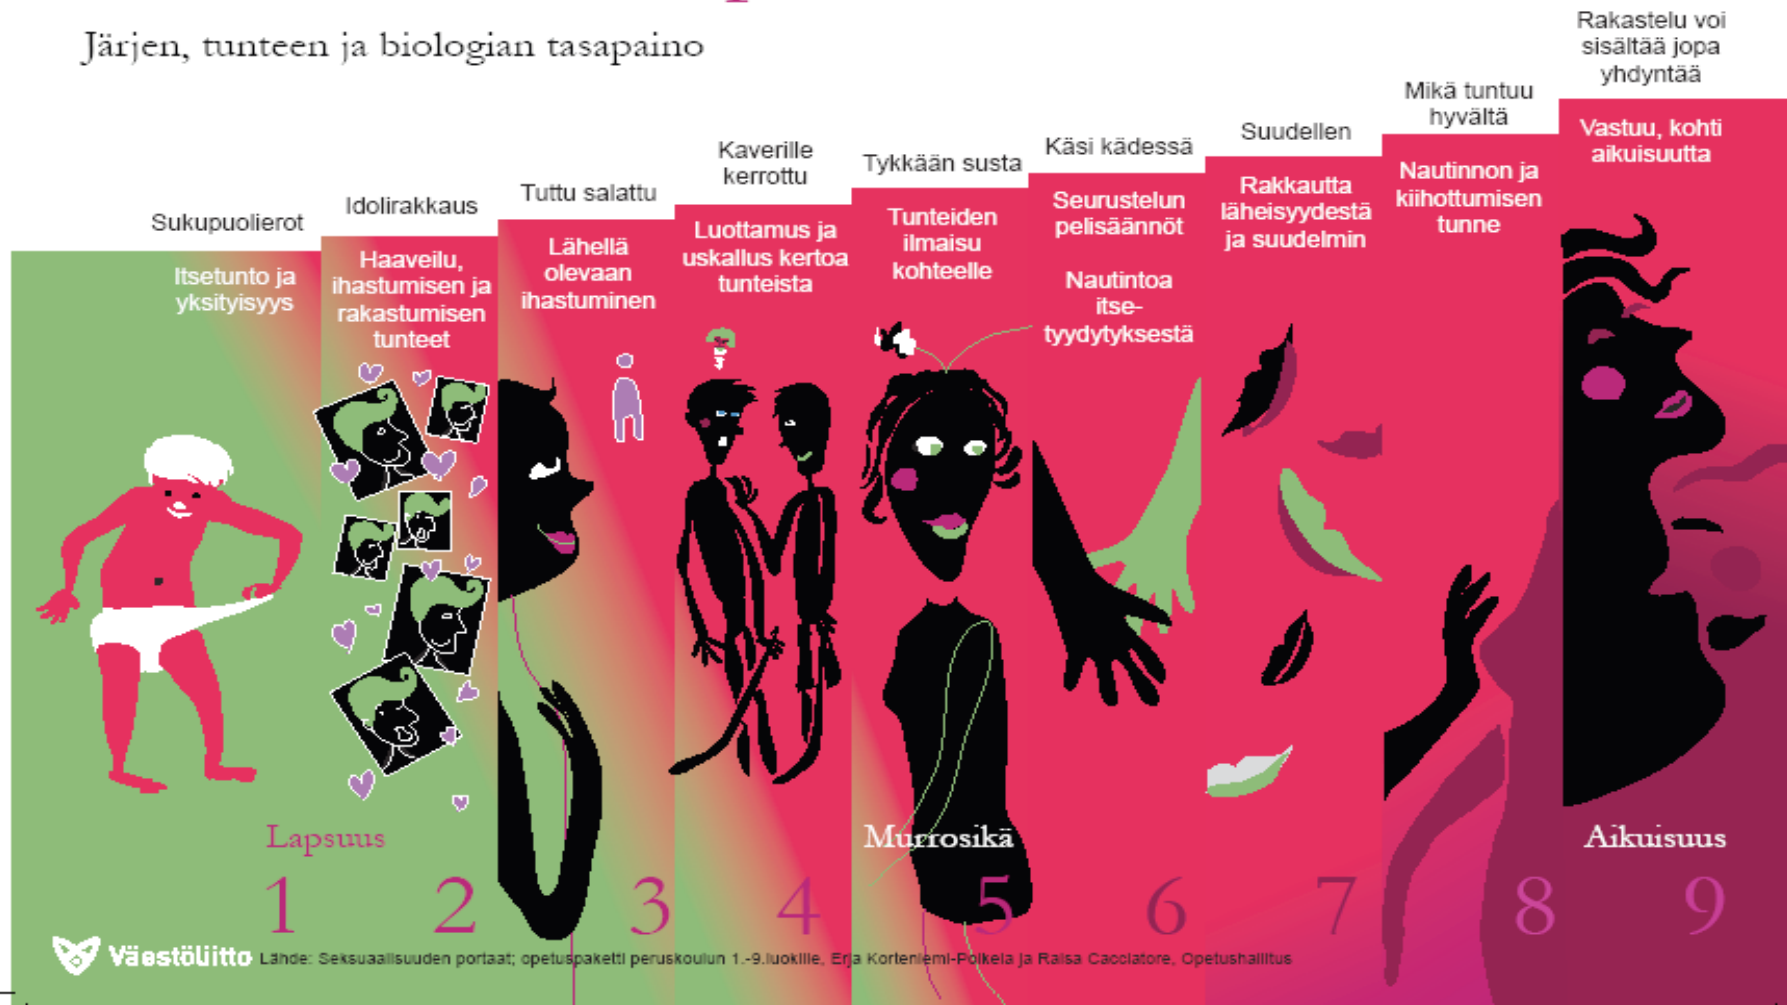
Järjen, tunteen ja biologian tasapaino

Sukupuolierot

Itsetunto ja yksityisyys

Idolirakkaus

Haaveilu, ihastumisen ja rakastumisen tunteet

Tuttu salattu

Lähellä olevaan ihastuminen

Kaverille kerrottu

Luottamus ja uskallus kertoa tunteista

Tykkään susta

Tunteiden ilmaisu kohteelle

Käsi kädessä

Seurustelun pelisäännöt

Nautintoa itsetyydytyksestä

Suudellen

Rakkautta läheisyydestä ja suudelmin

Mikä tuntuu hyvältä

Nautinnon ja kiihottumisen tunne

Rakastelu voi sisältää jopa yhdyntää

Vastuu, kohti aikuisuutta

Lapsuus

Murrosikä

Aikuisuus

1 2 3 4 5 6 7 8 9

Väestöliitto Lähde: Seksuaalisuuden portaat; opetuspaketti peruskoulun 1.-9.luokille, Erja Korteniemi-Poikela ja Raisa Cacciatore, Opetushallitus